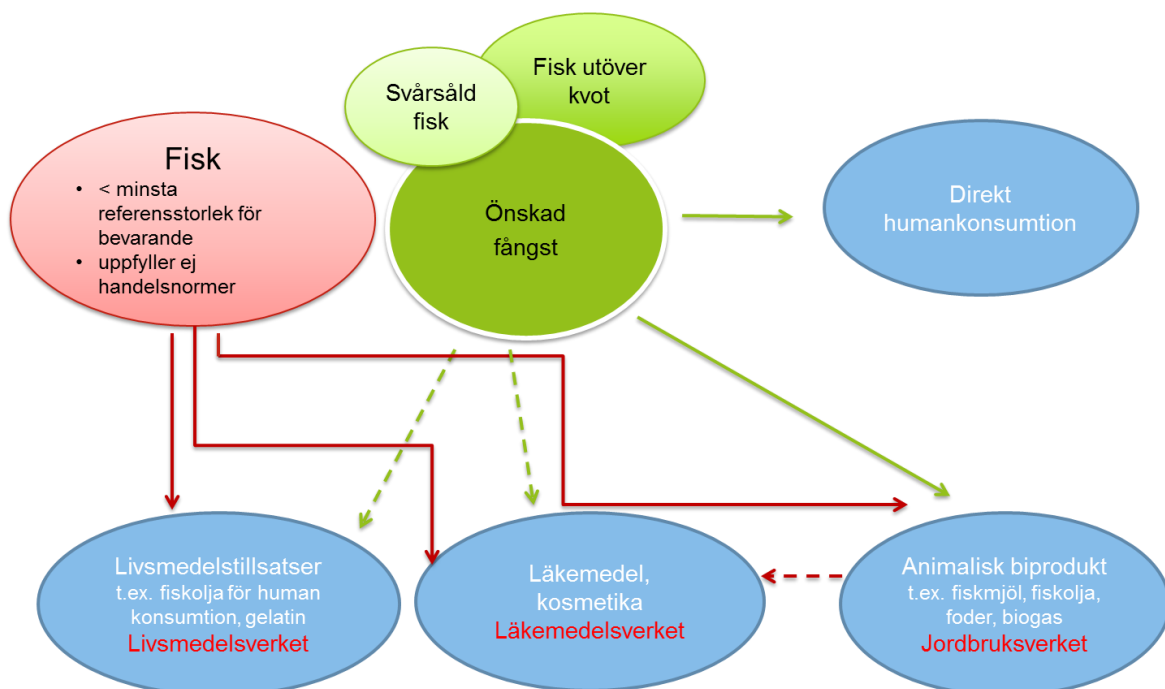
Svårsåld fisk

Fisk utöver kvot

Fisk
- < minsta referensstorlek för bevarande
- uppfyller ej handelsnormer

Önskad fångst

Direkt humankonsumtion

Livsmedelstillsatser
t.ex. fiskolja för human konsumtion, gelatin
Livsmedelsverket

Läkemedel, kosmetika
Läkemedelsverket

Animalisk biprodukt
t.ex. fiskmjöl, fiskolja, foder, biogas
Jordbruksverket